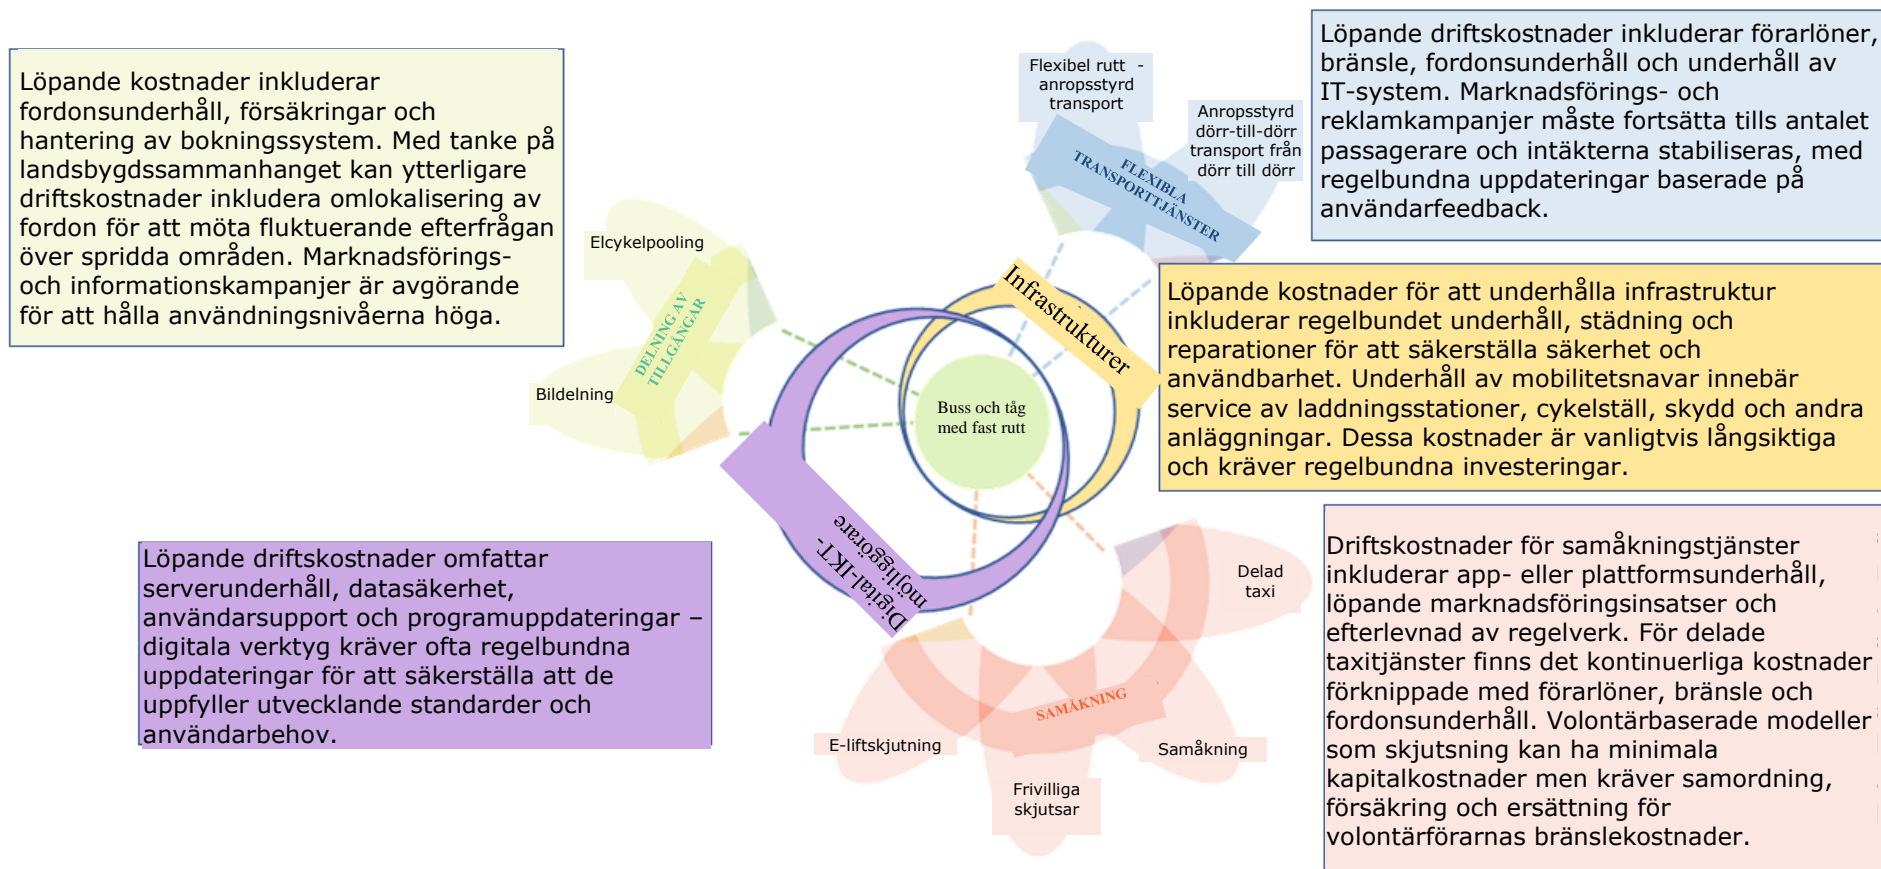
Löpande kostnader inkluderar fordonsunderhåll, försäkringar och hantering av bokningssystem. Med tanke på landsbygdssammanhanget kan ytterligare driftskostnader inkludera omlokalisering av fordon för att möta fluktuerande efterfrågan över spridda områden. Marknadsförings- och informationskampanjer är avgörande för att hålla användningsnivåerna höga.

Flexibel rutt - anropsstyrd transport

Anropsstyrd dörr-till-dörr transport från dörr till dörr

FLEXIBLA TRANSPORTTJÄNSTER

Löpande driftskostnader inkluderar förarlöner, bränsle, fordonsunderhåll och underhåll av IT-system. Marknadsförings- och reklamkampanjer måste fortsätta tills antalet passagerare och intäkterna stabiliseras, med regelbundna uppdateringar baserade på användarfeedback.

Elcykelpooling

DELNING AV TILLGÅNGAR

Bildelning

Infrastrukturer

Buss och tåg med fast rutt

Löpande kostnader för att underhålla infrastruktur inkluderar regelbundet underhåll, städning och reparationer för att säkerställa säkerhet och användbarhet. Underhåll av mobilitetsnavar innebär service av laddningsstationer, cykelställ, skydd och andra anläggningar. Dessa kostnader är vanligtvis långsiktiga och kräver regelbundna investeringar.

Digital-IKT-möjliggörare

Löpande driftskostnader omfattar serverunderhåll, datasäkerhet, användarsupport och programuppdateringar – digitala verktyg kräver ofta regelbundna uppdateringar för att säkerställa att de uppfyller utvecklande standarder och användarbehov.

Delad taxi

SAMÅKNING

E-liftskjutning

Samåkning

Frivilliga skjutsar

Driftskostnader för samåkningstjänster inkluderar app- eller plattformsunderhåll, löpande marknadsföringsinsatser och efterlevnad av regelverk. För delade taxitjänster finns det kontinuerliga kostnader förknippade med förarlöner, bränsle och fordonsunderhåll. Volontärbaserade modeller som skjutsning kan ha minimala kapitalkostnader men kräver samordning, försäkring och ersättning för volontärförarnas bränslekostnader.